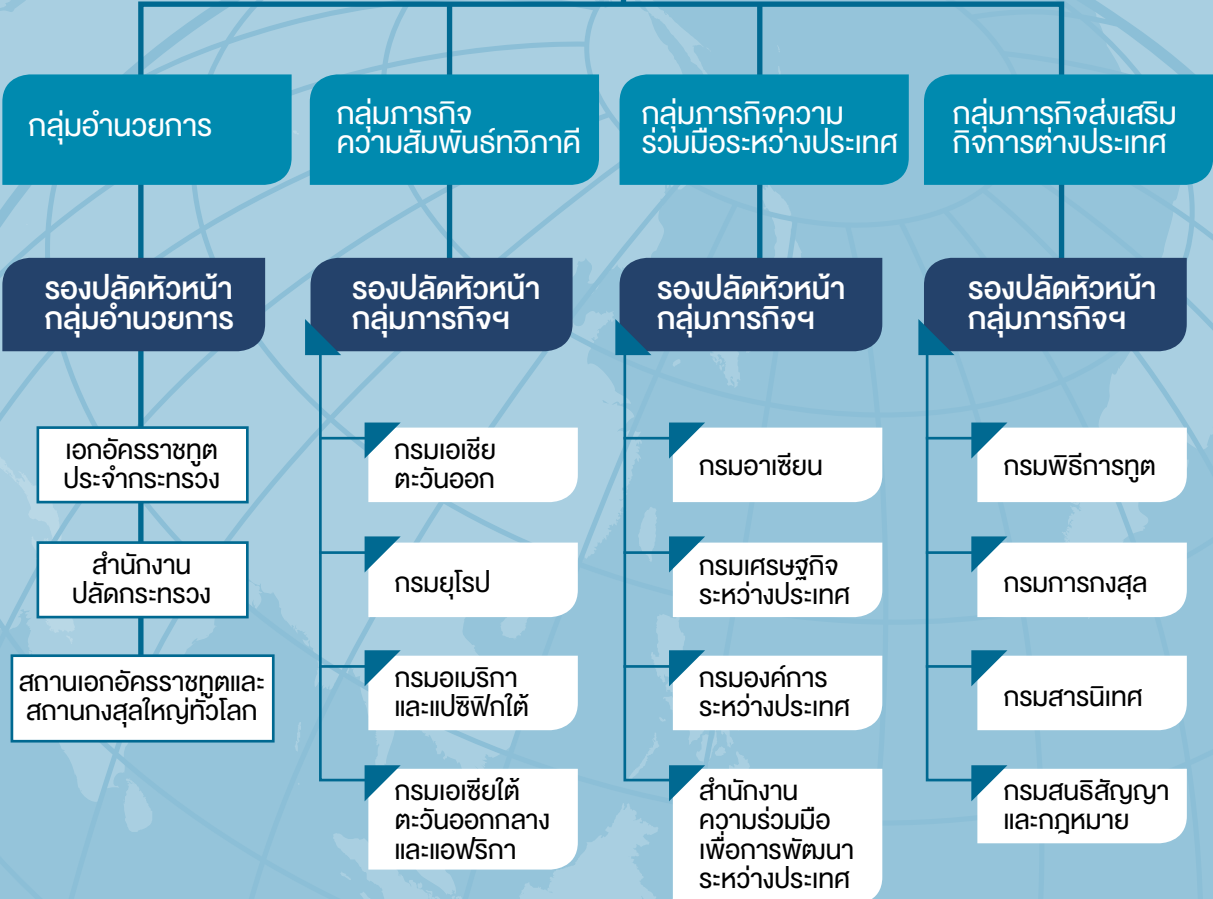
กลุ่มอำนวยการ

รองปลัดหัวหน้า กลุ่มอำนวยการ

เอกอัครราชทูต ประจำกระทรวง

สำนักงาน ปลัดกระทรวง

สถานเอกอัครราชทูตและ สถานกงสุลใหญ่ทั่วโลก

กลุ่มภารกิจ ความสัมพันธ์ทวิภาคี

รองปลัดหัวหน้า กลุ่มภารกิจฯ

กรมเอเชีย ตะวันออก

กรมยุโรป

กรมอเมริกา และแปซิฟิกใต้

กรมเอเชียใต้ ตะวันออกกลาง และแอฟริกา

กลุ่มภารกิจความ ร่วมมือระหว่างประเทศ

รองปลัดหัวหน้า กลุ่มภารกิจฯ

กรมอาเซียน

กรมเศรษฐกิจ ระหว่างประเทศ

กรมองค์การ ระหว่างประเทศ

สำนักงาน ความร่วมมือ เพื่อการพัฒนา ระหว่างประเทศ

กลุ่มภารกิจส่งเสริม กิจการต่างประเทศ

รองปลัดหัวหน้า กลุ่มภารกิจฯ

กรมพิธีการทูต

กรมการกงสุล

กรมสารนิเทศ

กรมสนธิสัญญา และกฎหมาย